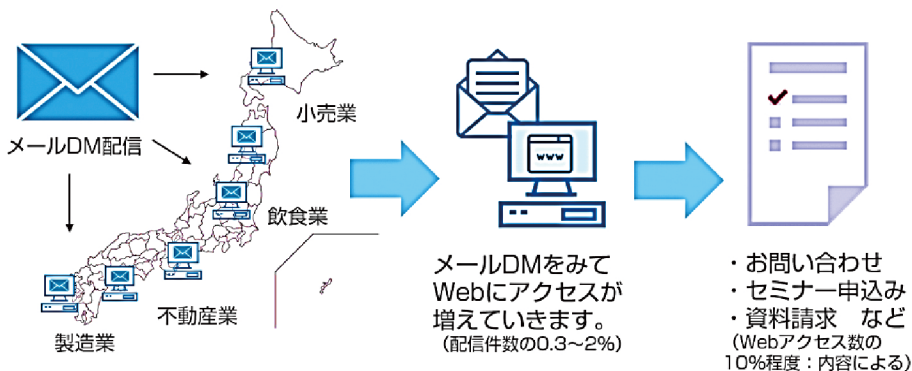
メールDM配信

小売業

飲食業

不動産業

製造業

www

メールDMをみて Webにアクセスが 増えていきます。
(配信件数の0.3～2%)

・お問い合わせ
・セミナー申込み
・資料請求　など
(Webアクセス数の 10%程度：内容による)